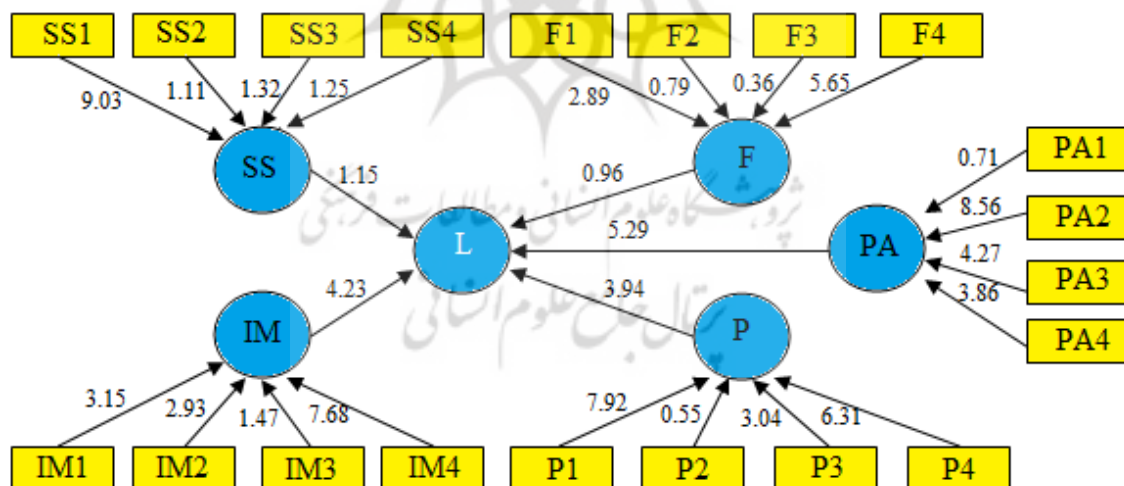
SS1
SS2
SS3
SS4
F1
F2
F3
F4

9.03
1.11
1.32
1.25
2.89
0.79
0.36
5.65

SS
F
1.15
0.96
0.71
PA1
8.56
PA2
L
5.29
PA
4.27
PA3
3.86
PA4
4.23
3.94
IM
P

3.15
2.93
1.47
7.68
7.92
0.55
3.04
6.31

IM1
IM2
IM3
IM4
P1
P2
P3
P4

پژوهشگاه علوم انسانی و مطالعات فرهنگی
پرتال جامع علوم انسانی